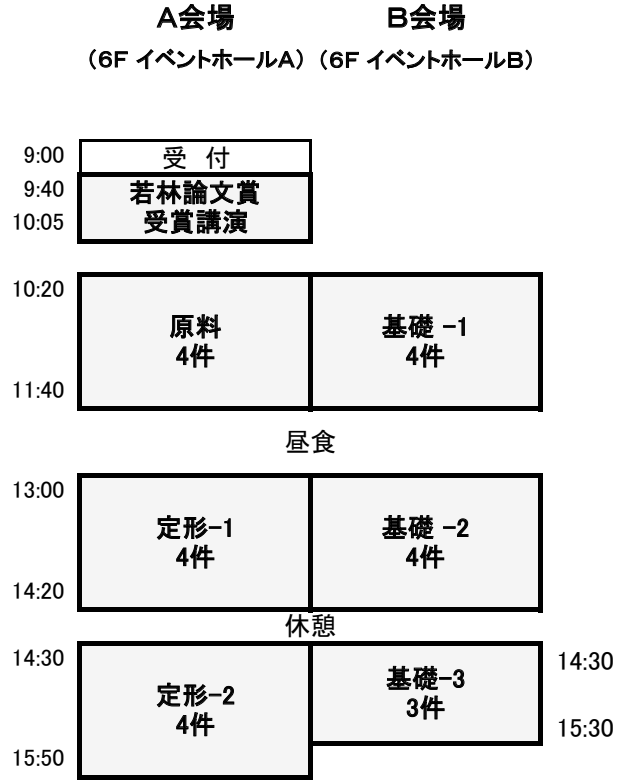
A会場　　B会場
(6F イベントホールA) (6F イベントホールB)

9:00 受 付
9:40 若林論文賞 受賞講演
10:05

10:20
原料 4件
基礎 -1 4件
11:40

昼食

13:00
定形-1 4件
基礎 -2 4件
14:20

休憩

14:30
定形-2 4件
基礎-3 3件
14:30
15:30
15:50